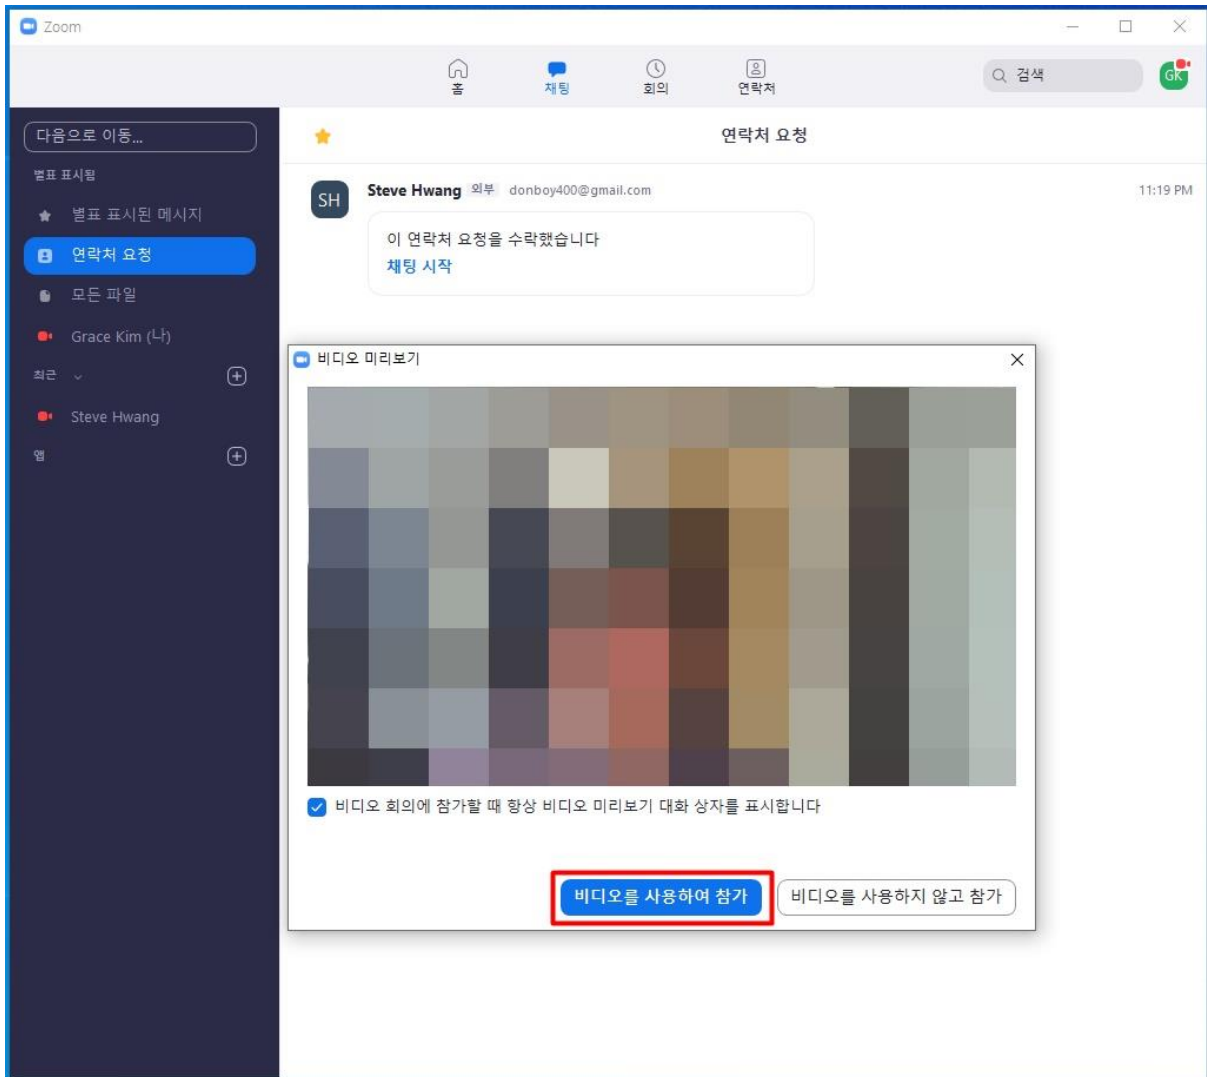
Zoom

홈 채팅 회의 연락처

검색

GK

다음으로 이동...

별표 표시됨

별표 표시된 메시지

연락처 요청

모든 파일

Grace Kim (나)

최근

Steve Hwang

앱

연락처 요청

SH

Steve Hwang 외부 donboy400@gmail.com

11:19 PM

이 연락처 요청을 수락했습니다

채팅 시작

비디오 미리보기

비디오 회의에 참가할 때 항상 비디오 미리보기 대화 상자를 표시합니다

비디오를 사용하여 참가

비디오를 사용하지 않고 참가